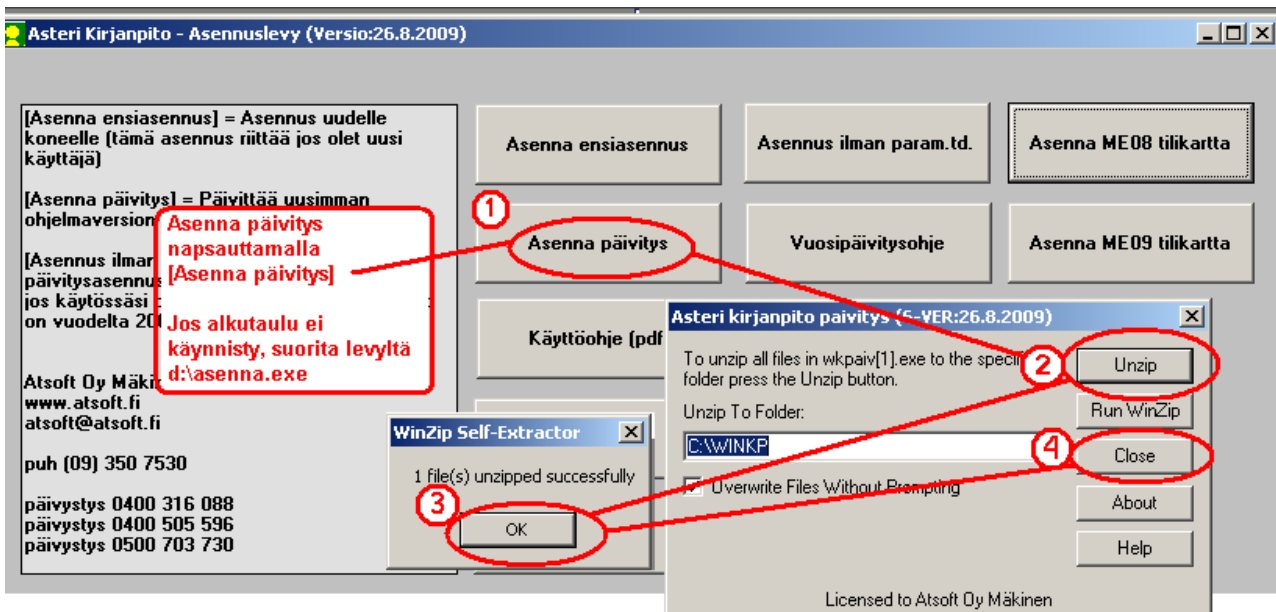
Asteri Kirjanpito - Asennuslevy (Versio:26.8.2009)

[Asenna ensiasennus] = Asennus uudelle koneelle (tämä asennus riittää jos olet uusi käyttäjä)

[Asenna päivitys] = Päivittää uusimman ohjelmaversion

[Asennus ilmar päivitysasennus jos käytössäsi on vuodelta 20

Atsoft Oy Mäkin www.atsoft.fi atsoft@atsoft.fi

puh (09) 350 7530

päivystys 0400 316 088
päivystys 0400 505 596
päivystys 0500 703 730

Asenna ensiasennus

Asennus ilman param.td.

Asenna ME08 tilikartta

Asenna päivitys

Vuosipäivitysohje

Asenna ME09 tilikartta

Käyttöohje (pdf

Asenna päivitys napsauttamalla [Asenna päivitys]

Jos alkutaulu ei käynnisty, suorita levyltä d:\asenna.exe

1

2

3

4

Asteri kirjanpito paivitys (6-VER:26.8.2009)

To unzip all files in wkpaiv[1].exe to the specified folder press the Unzip button.

Unzip To Folder:

C:\WINKP

Overwrite Files Without Prompting

Unzip

Run WinZip

Close

About

Help

Licensed to Atsoft Oy Mäkinen

WinZip Self-Extractor

1 file(s) unzipped successfully

OK